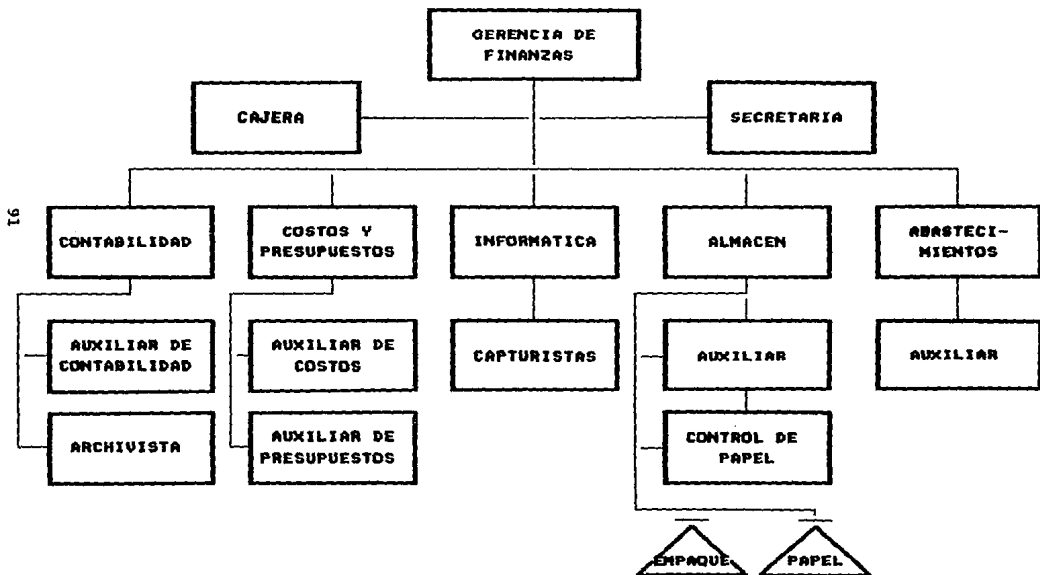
GERENCIA DE FINANZAS

CAJERA

SECRETARIA

91

CONTABILIDAD

COSTOS Y PRESUPUESTOS

INFORMATICA

ALMACEN

ABASTECIMIENTOS

AUXILIAR DE CONTABILIDAD

ARCHIVISTA

AUXILIAR DE COSTOS

AUXILIAR DE PRESUPUESTOS

CAPTURISTAS

AUXILIAR

CONTROL DE PAPEL

AUXILIAR

EMPAQUE

PAPEL